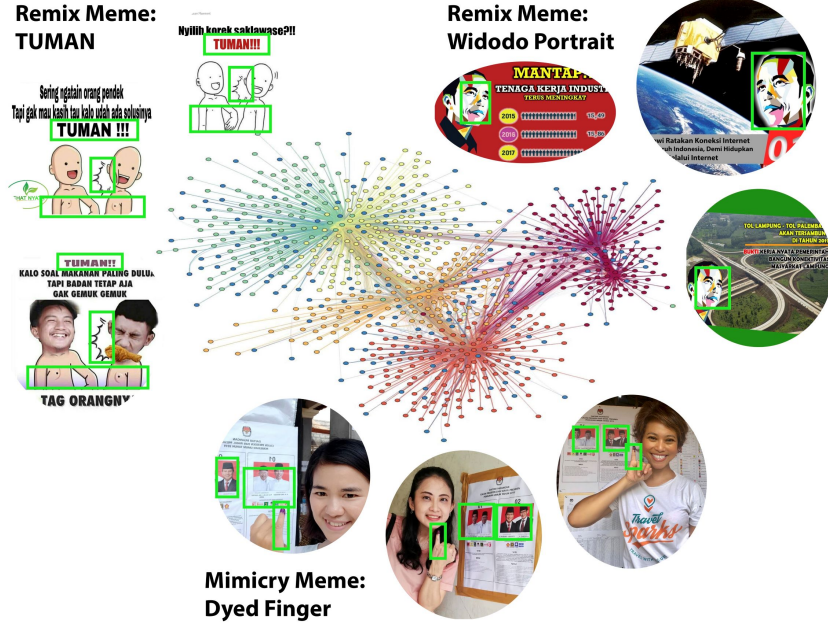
Remix Meme:
TUMAN

Nyilih korek saklawase?!!
TUMAN!!!

Sering ngatain orang pendek
Tapi gak mau kasih tau kalo udah ada solusinya
TUMAN !!!

TUMAN!!
KALO SOAL MAKANAN PALING DULUAN
TAPI BADAN TETAP AJA
GAK GEMUK GEMUK

TAG ORANGNY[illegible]

Remix Meme:
Widodo Portrait

MANTAP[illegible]
TENAGA KERJA INDUST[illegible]
TERUS MENINGKAT
2015
2016
2017

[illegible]wi Ratakan Koneksi Internet
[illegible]uh Indonesia, Demi Hidupkan
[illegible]alui Internet

TOL LAMPUNG - TOL PALEMBAN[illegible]
AKAN TERSAMBUN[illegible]
DI TAHUN 201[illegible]
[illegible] KERJA NYATA PEMERINTAH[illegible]
BANGUN KONEKTIVITAS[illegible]
MASYARAKAT LAMPUNG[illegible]

Travel Sparks

Mimicry Meme:
Dyed Finger